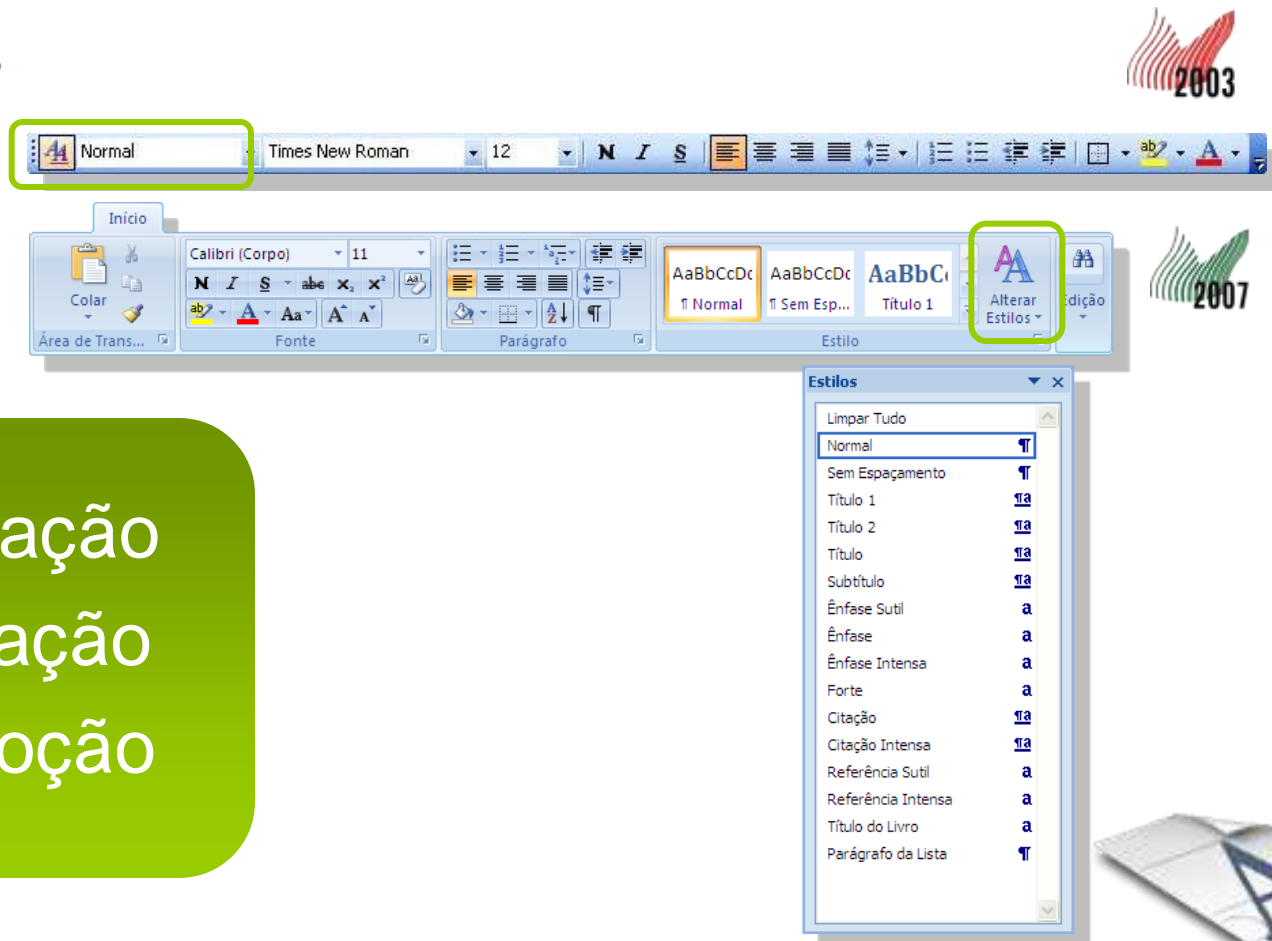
2003

Normal
Times New Roman
12
N I S

Início
Colar
Área de Trans...
Calibri (Corpo)
11
N I S abe $x_2$ $x^2$
Aa
Fonte
Parágrafo
AaBbCcDc
¶ Normal
AaBbCcDc
¶ Sem Esp...
AaBbC
Título 1
Estilo
Alterar Estilos
Edição

2007

Estilos
Limpar Tudo
Normal ¶
Sem Espaçamento ¶
Título 1 ¶a
Título 2 ¶a
Título ¶a
Subtítulo ¶a
Ênfase Sutil a
Ênfase a
Ênfase Intensa a
Forte a
Citação ¶a
Citação Intensa ¶a
Referência Sutil a
Referência Intensa a
Título do Livro a
Parágrafo da Lista ¶

ação
ação
oção